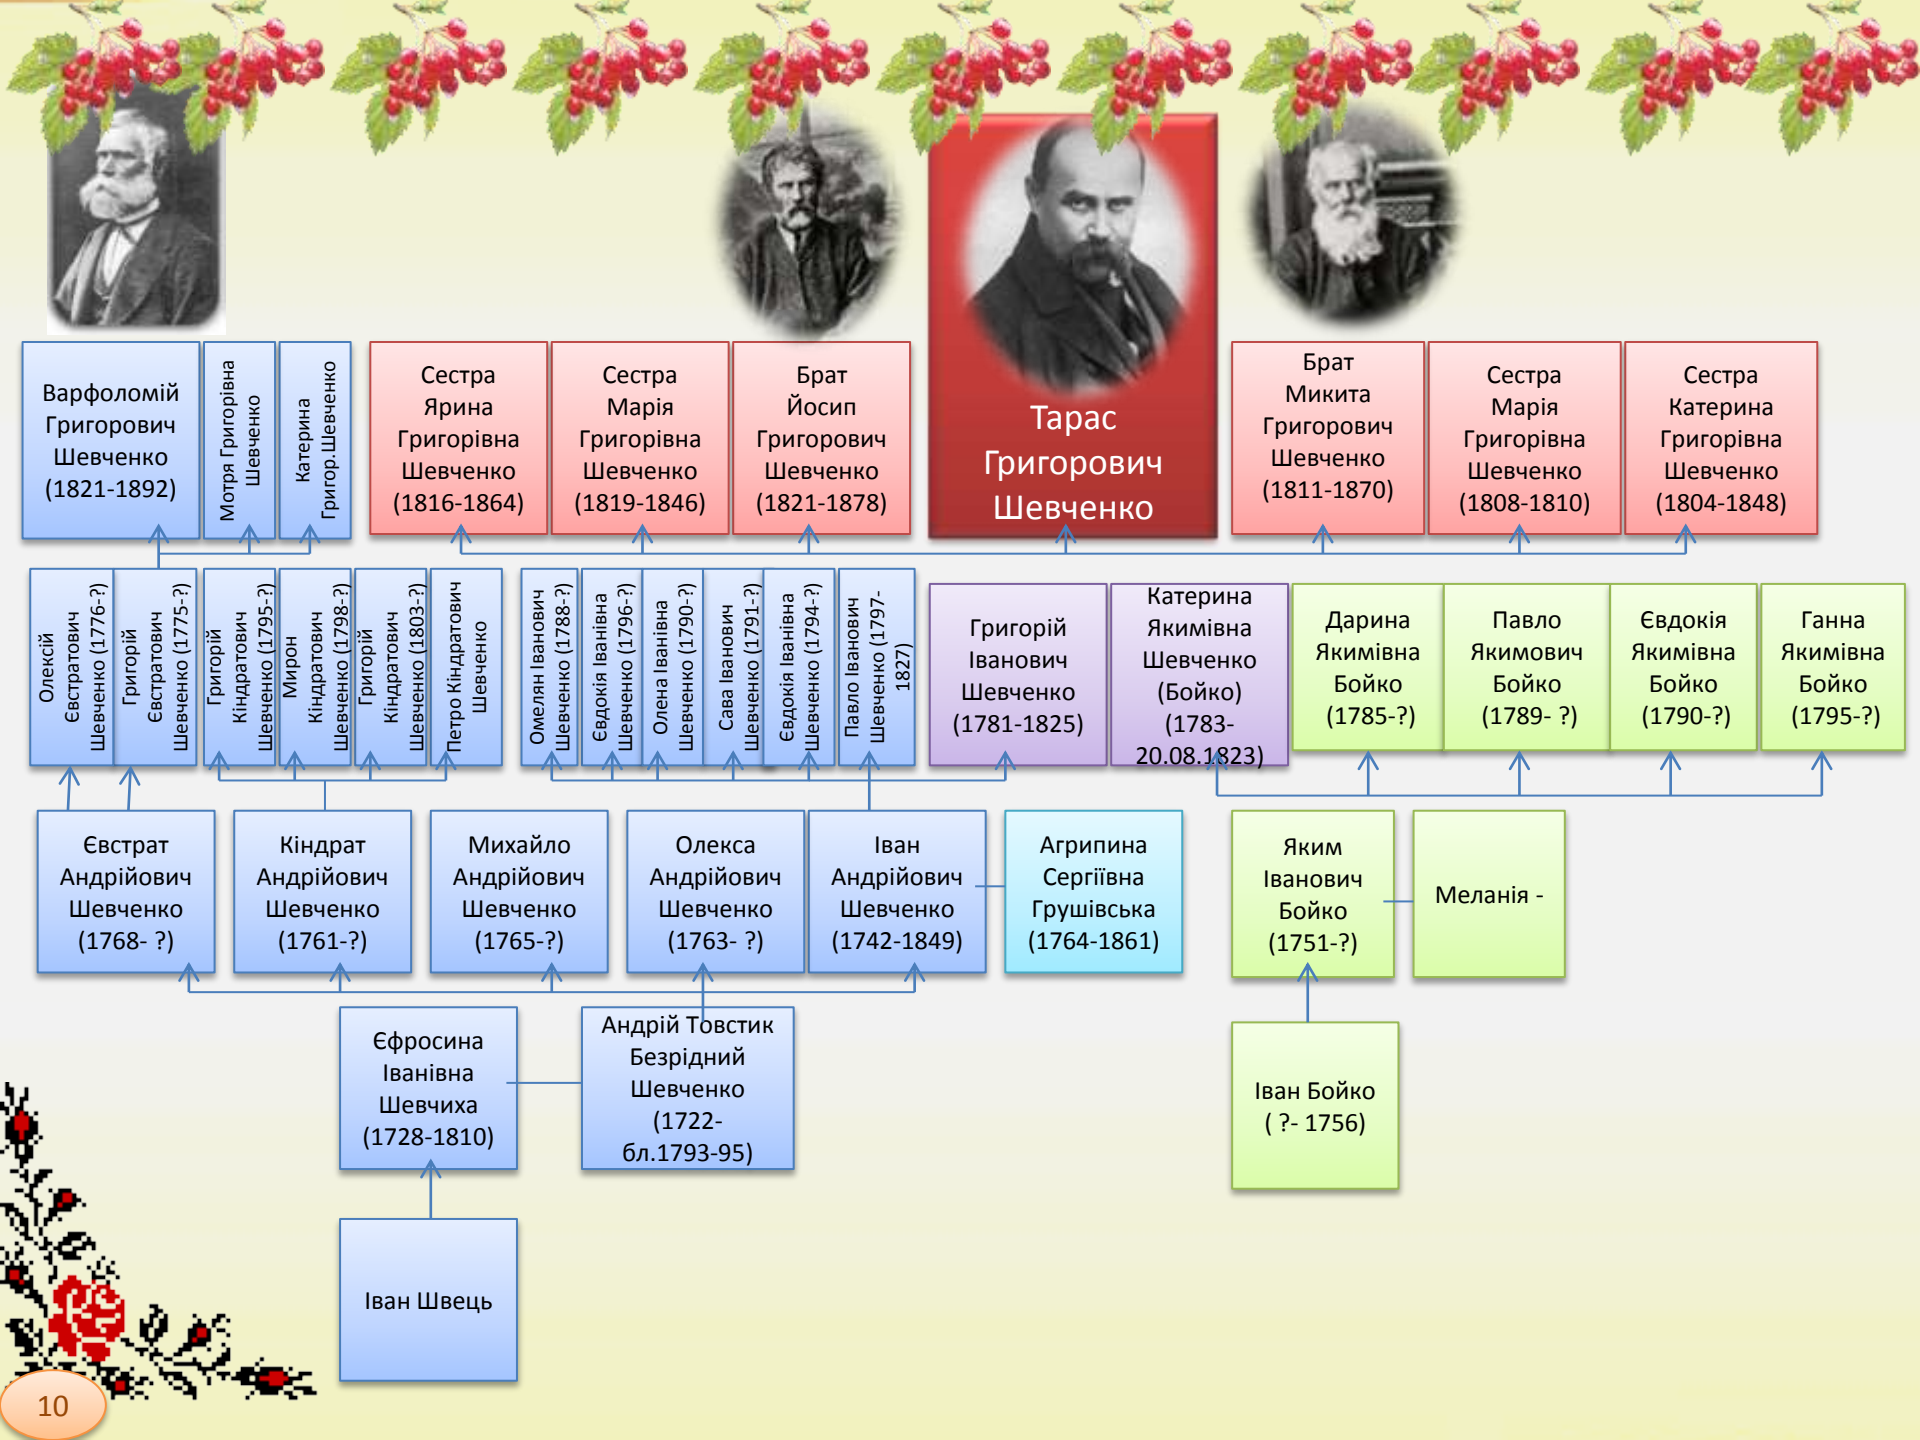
Варфоломій Григорович Шевченко (1821-1892)

Мотря Григорівна Шевченко

Катерина Григор.Шевченко

Сестра Ярина Григорівна Шевченко (1816-1864)

Сестра Марія Григорівна Шевченко (1819-1846)

Брат Йосип Григорович Шевченко (1821-1878)

Тарас Григорович Шевченко

Брат Микита Григорович Шевченко (1811-1870)

Сестра Марія Григорівна Шевченко (1808-1810)

Сестра Катерина Григорівна Шевченко (1804-1848)

Олексій Євстратович Шевченко (1776-?)

Григорій Євстратович Шевченко (1775-?)

Григорій Кіндратович Шевченко (1795-?)

Мирон Кіндратович Шевченко (1798-?)

Григорій Кіндратович Шевченко (1803-?)

Петро Кіндратович Шевченко

Омелян Іванович Шевченко (1788-?)

Євдокія Іванівна Шевченко (1796-?)

Олена Іванівна Шевченко (1790-?)

Сава Іванович Шевченко (1791-?)

Євдокія Іванівна Шевченко (1794-?)

Павло Іванович Шевченко (1797-1827)

Григорій Іванович Шевченко (1781-1825)

Катерина Якимівна Шевченко (Бойко) (1783-20.08.1823)

Дарина Якимівна Бойко (1785-?)

Павло Якимович Бойко (1789- ?)

Євдокія Якимівна Бойко (1790-?)

Ганна Якимівна Бойко (1795-?)

Євстрат Андрійович Шевченко (1768- ?)

Кіндрат Андрійович Шевченко (1761-?)

Михайло Андрійович Шевченко (1765-?)

Олекса Андрійович Шевченко (1763- ?)

Іван Андрійович Шевченко (1742-1849)

Агрипина Сергіївна Грушівська (1764-1861)

Яким Іванович Бойко (1751-?)

Меланія -

Єфросина Іванівна Шевчиха (1728-1810)

Андрій Товстик Безрідний Шевченко (1722-бл.1793-95)

Іван Бойко ( ?- 1756)

Іван Швець

10